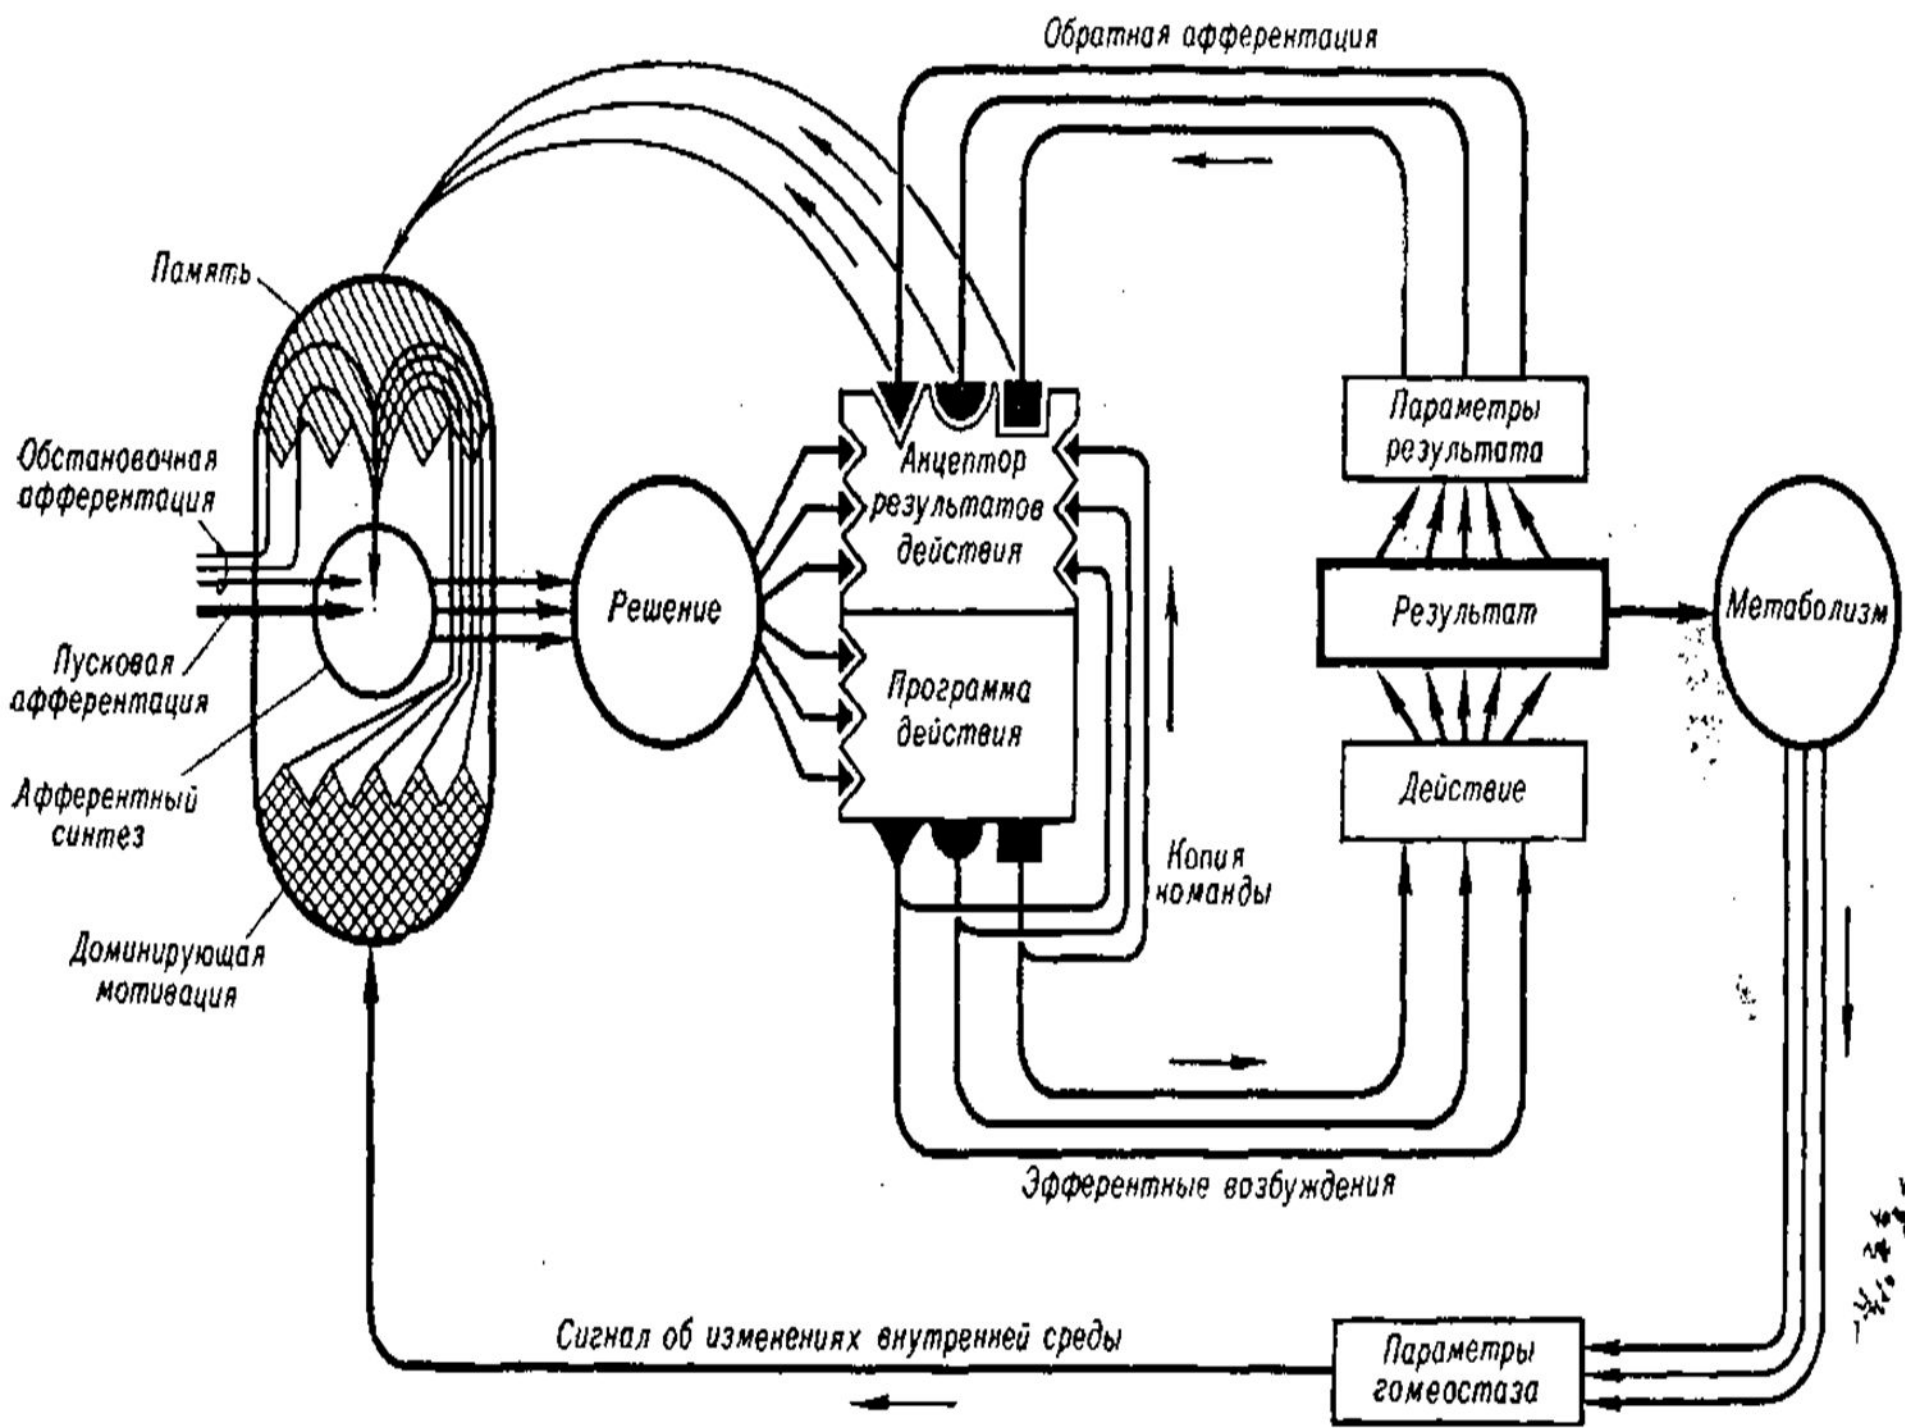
Обратная афферентация

Память

Обстановочная афферентация

Пусковая афферентация

Афферентный синтез

Доминирующая мотивация

Решение

Акцептор результатов действия

Программа действия

Копия команды

Параметры результата

Результат

Действие

Метаболизм

Эфферентные возбуждения

Сигнал об изменениях внутренней среды

Параметры гомеостаза